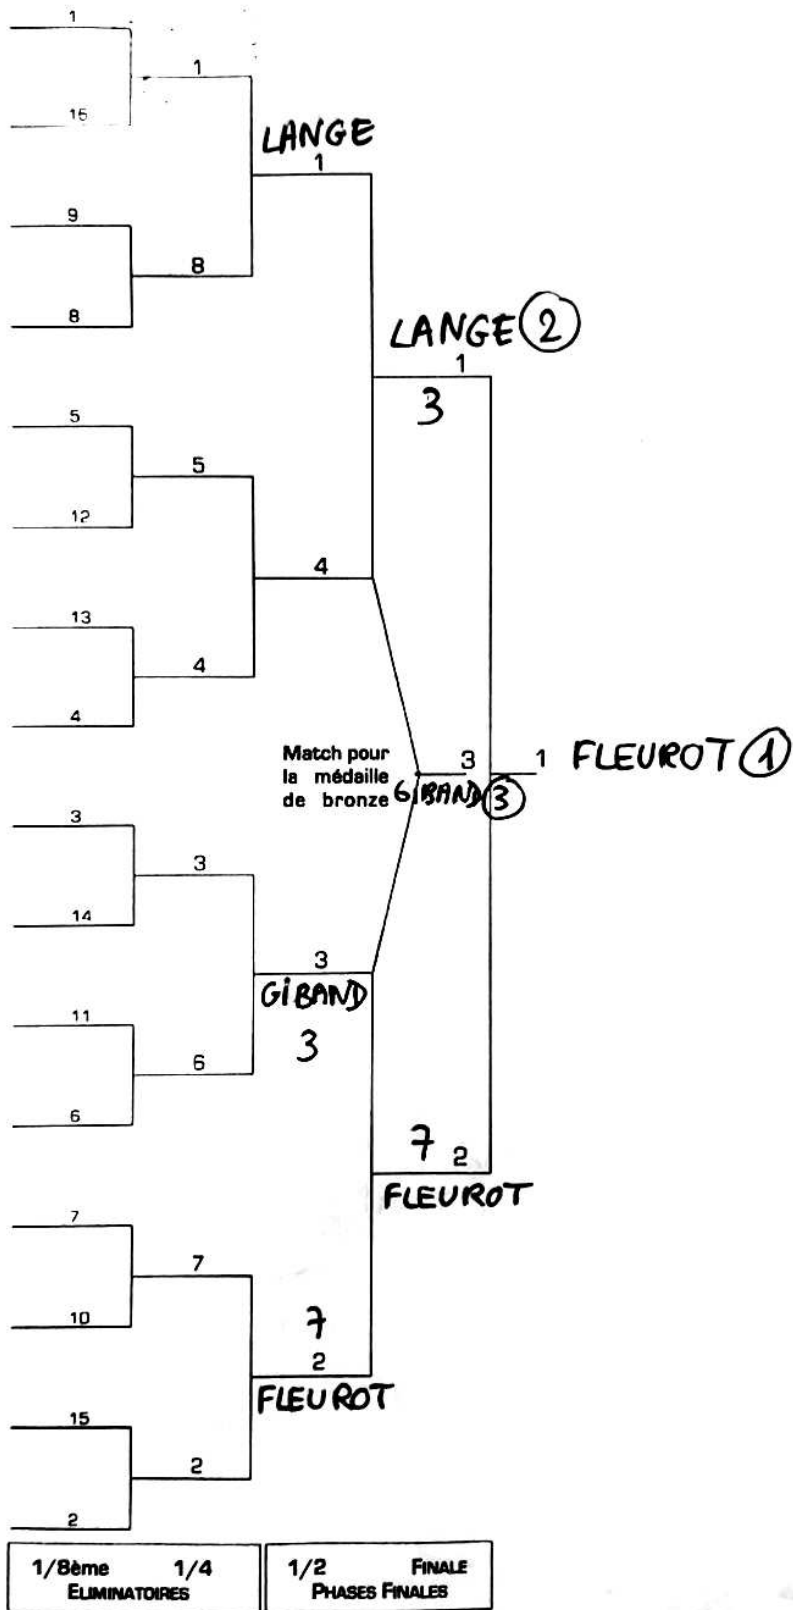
1
15
1
LANGE
1
9
8
8
LANGE ②
1
3
5
12
5
4
13
4
4
Match pour la médaille de bronze
3
GIBAND ③
1 FLEUROT ①
3
14
3
3
GIBAND
3
11
6
6
7 2
FLEUROT
7
10
7
7
2
FLEUROT
15
2
2

1/8ème 1/4
ELIMINATOIRES

1/2 FINALE
PHASES FINALES